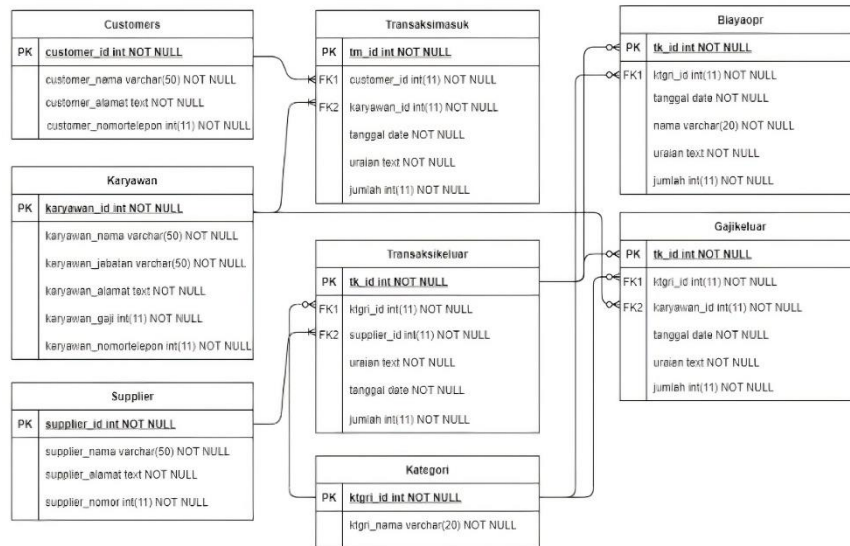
Customers

| PK | customer_id int NOT NULL |
|---|---|
| | customer_nama varchar(50) NOT NULL |
| | customer_alamat text NOT NULL |
| | customer_nomortelepon int(11) NOT NULL |

Karyawan

| PK | karyawan_id int NOT NULL |
|---|---|
| | karyawan_nama varchar(50) NOT NULL |
| | karyawan_jabatan varchar(50) NOT NULL |
| | karyawan_alamat text NOT NULL |
| | karyawan_gaji int(11) NOT NULL |
| | karyawan_nomortelepon int(11) NOT NULL |

Supplier

| PK | supplier_id int NOT NULL |
|---|---|
| | supplier_nama varchar(50) NOT NULL |
| | supplier_alamat text NOT NULL |
| | supplier_nomor int(11) NOT NULL |

Transaksimasuk

| PK | tm_id int NOT NULL |
|---|---|
| FK1 | customer_id int(11) NOT NULL |
| FK2 | karyawan_id int(11) NOT NULL |
| | tanggal date NOT NULL |
| | uraian text NOT NULL |
| | jumlah int(11) NOT NULL |

Transaksikeluar

| PK | tk_id int NOT NULL |
|---|---|
| FK1 | ktgri_id int(11) NOT NULL |
| FK2 | supplier_id int(11) NOT NULL |
| | uraian text NOT NULL |
| | tanggal date NOT NULL |
| | jumlah int(11) NOT NULL |

Kategori

| PK | ktgri_id int NOT NULL |
|---|---|
| | ktgri_nama varchar(20) NOT NULL |

Biayaopr

| PK | tk_id int NOT NULL |
|---|---|
| FK1 | ktgri_id int(11) NOT NULL |
| | tanggal date NOT NULL |
| | nama varchar(20) NOT NULL |
| | uraian text NOT NULL |
| | jumlah int(11) NOT NULL |

Gajikeluar

| PK | tk_id int NOT NULL |
|---|---|
| FK1 | ktgri_id int(11) NOT NULL |
| FK2 | karyawan_id int(11) NOT NULL |
| | tanggal date NOT NULL |
| | uraian text NOT NULL |
| | jumlah int(11) NOT NULL |